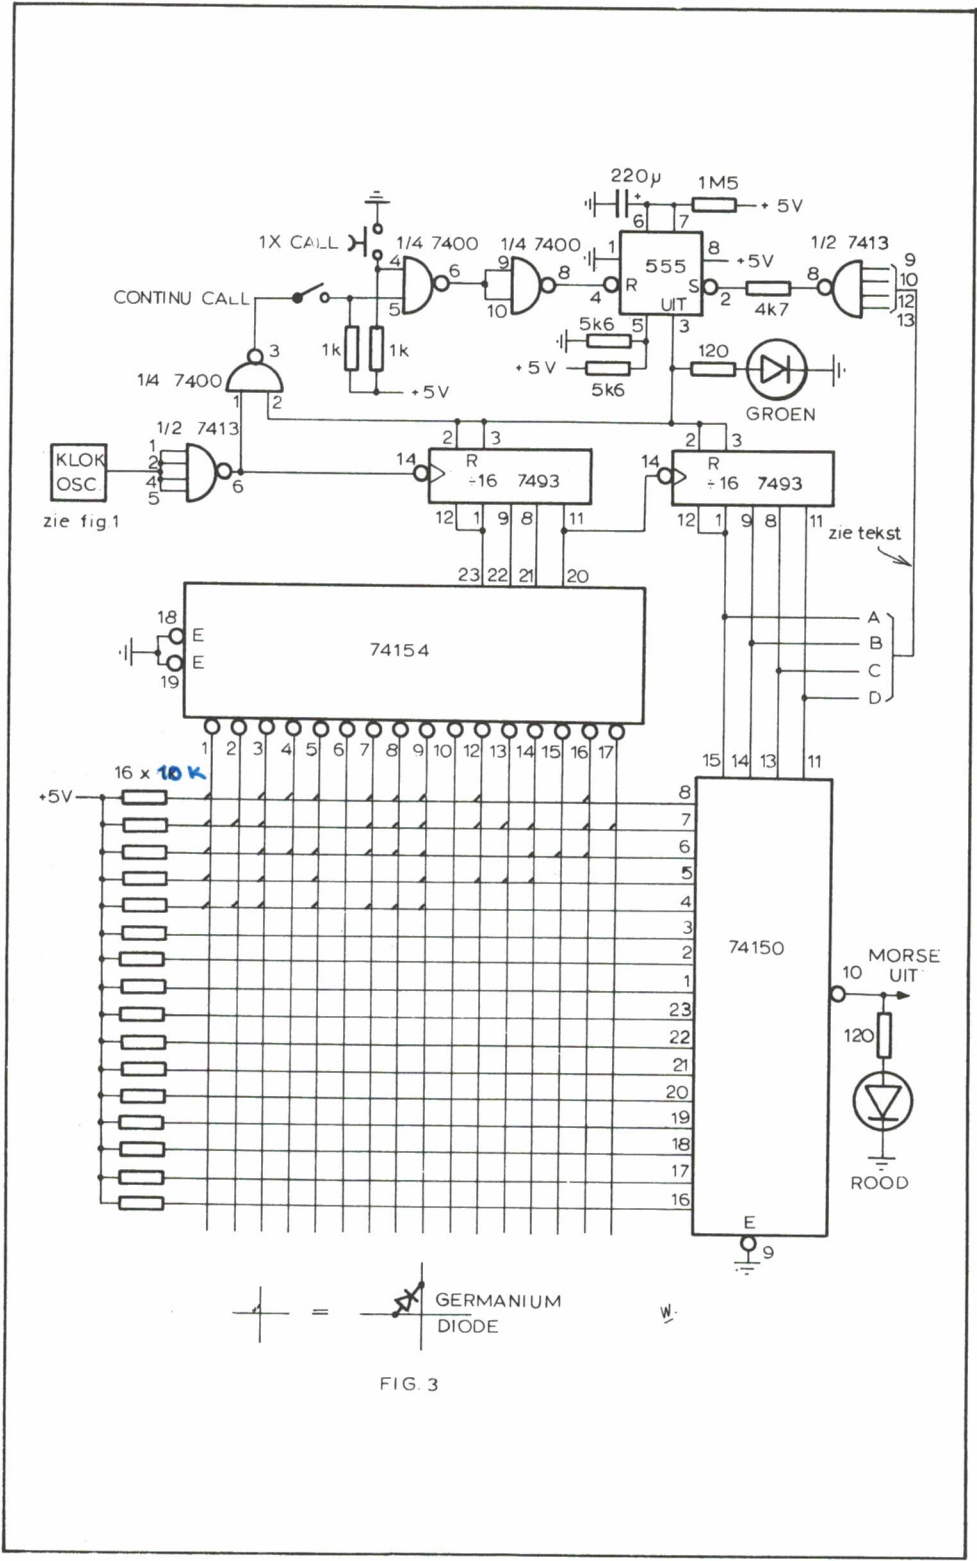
220µ
1M5
+ 5V
6
7
1X CALL
1/4 7400
1/4 7400
1
8
555
+5V
1/2 7413
9
4
6
9
8
R
S
8
10
CONTINU CALL
5
10
4
UIT
2
4k7
12
13
5k6
5
3
3
1k
1k
+ 5V
120
1/4 7400
+5V
5k6
GROEN
1
2
1/2 7413
2
3
2
3
1
KLOK
2
14
R
14
R
OSC
4
6
÷16
7493
÷16
7493
5
zie fig.1
12
1
9
8
11
12
1
9
8
11
zie tekst
23
22
21
20
18
E
74154
A
B
E
C
19
D
1
2
3
4
5
6
7
8
9
10
12
13
14
15
16
17
15
14
13
11
16 x 10 K
+5V
8
7
6
5
4
3
74150
2
MORSE
1
10
UIT
23
120
22
21
20
19
18
17
16
ROOD
E
9
GERMANIUM
=
DIODE
W.
FIG. 3